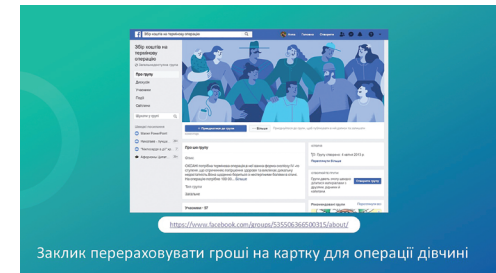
Збір коштів на пересадку операції

Збір коштів на пересадку операції

Про групу
Дискусія
Учасники
Події
Знайти в групі

Про цю групу

https://www.facebook.com/groups/535506366500315/about/

Заклик переираховувати гроші на картку для операції дівчині